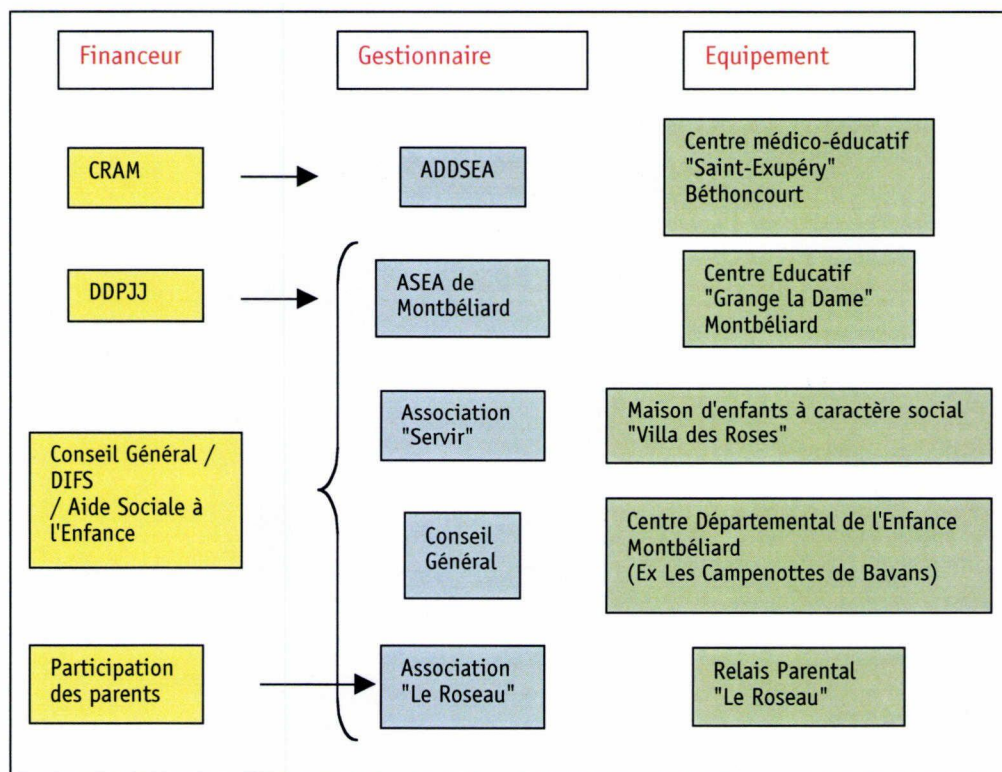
Financeur

Gestionnaire

Equipement

CRAM

ADDSEA

Centre médico-éducatif "Saint-Exupéry" Béthoncourt

DDPJJ

ASEA de Montbéliard

Centre Educatif "Grange la Dame" Montbéliard

Association "Servir"

Maison d'enfants à caractère social "Villa des Roses"

Conseil Général / DIFS / Aide Sociale à l'Enfance

Conseil Général

Centre Départemental de l'Enfance Montbéliard (Ex Les Campenottes de Bavans)

Participation des parents

Association "Le Roseau"

Relais Parental "Le Roseau"